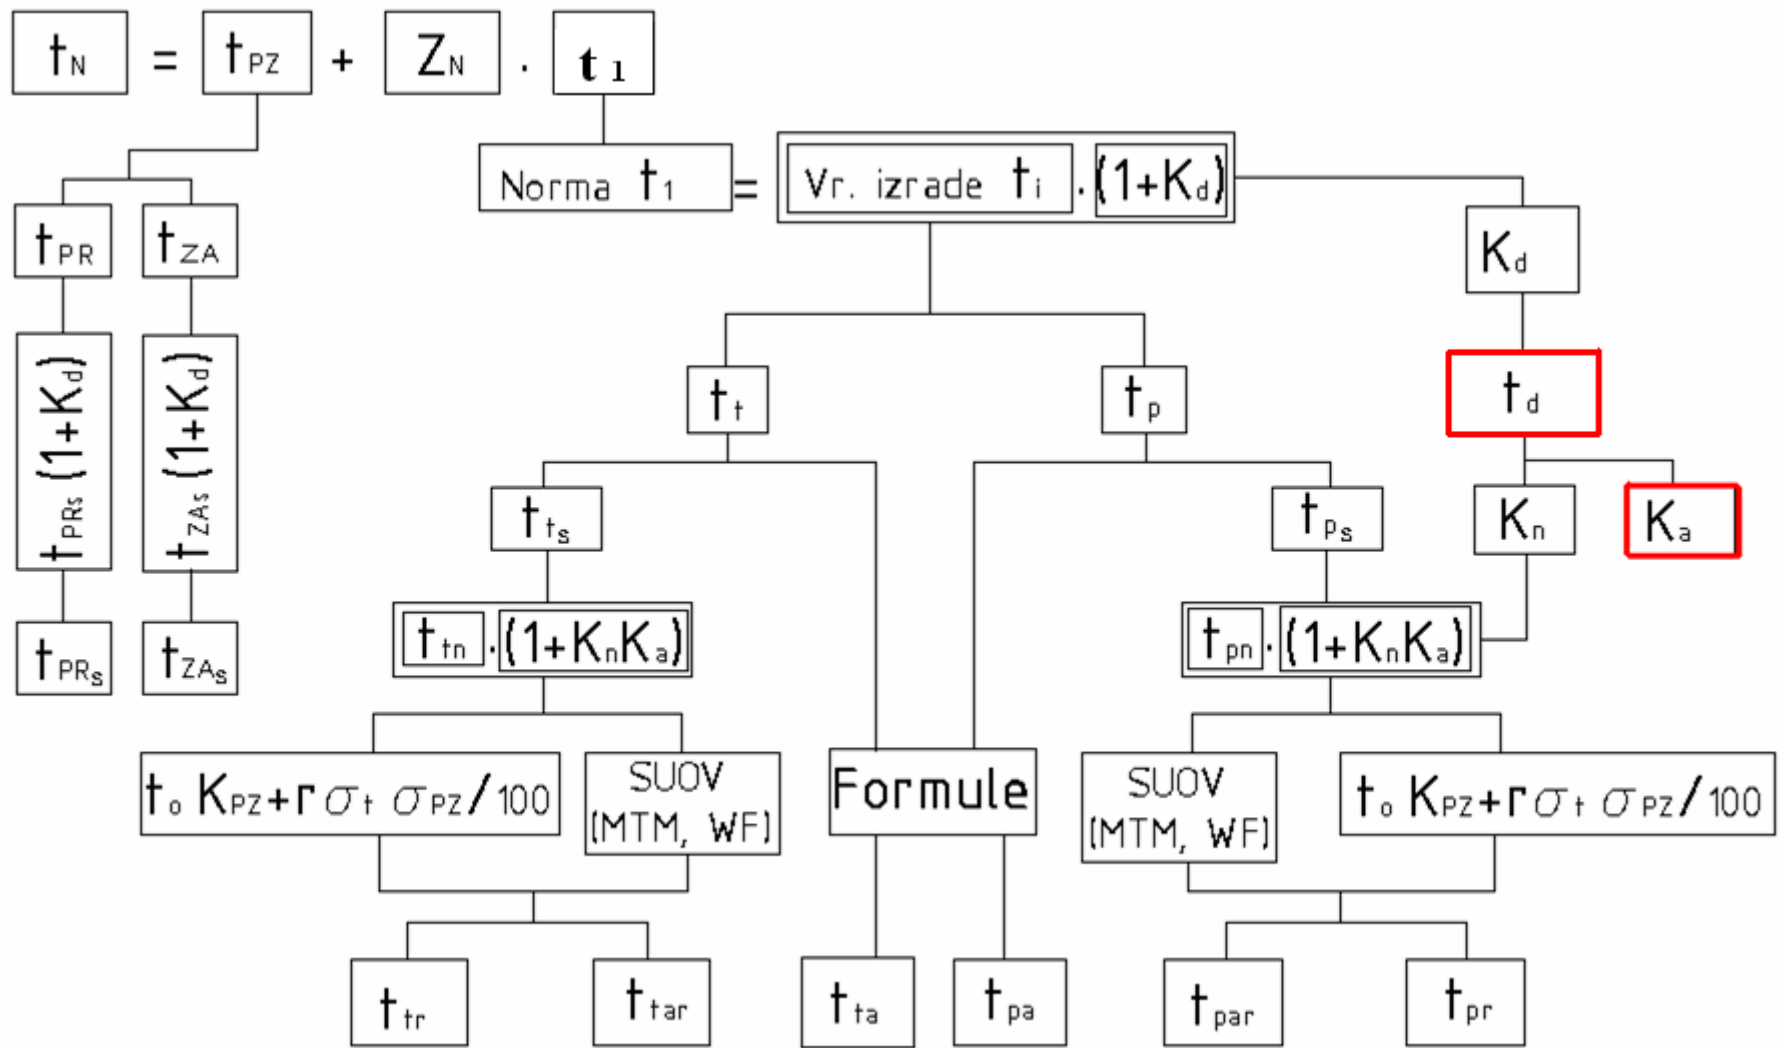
$t_N$ = $t_{PZ}$ + $Z_N$ · $t_1$

Norma $t_1$ = Vr. izrade $t_i$ · $(1+K_d)$

$t_{PR}$

$t_{ZA}$

$t_{PRs}(1+K_d)$

$t_{ZAs}(1+K_d)$

$t_{PRs}$

$t_{ZAs}$

$K_d$

$t_d$

$K_n$

$K_a$

$t_t$

$t_p$

$t_{ts}$

$t_{ps}$

$t_{tn} \cdot (1+K_nK_a)$

$t_{pn} \cdot (1+K_nK_a)$

$t_o K_{PZ}+r\sigma_t \sigma_{PZ}/100$

SUOV (MTM, WF)

Formule

SUOV (MTM, WF)

$t_o K_{PZ}+r\sigma_t \sigma_{PZ}/100$

$t_{tr}$

$t_{tar}$

$t_{ta}$

$t_{pa}$

$t_{par}$

$t_{pr}$